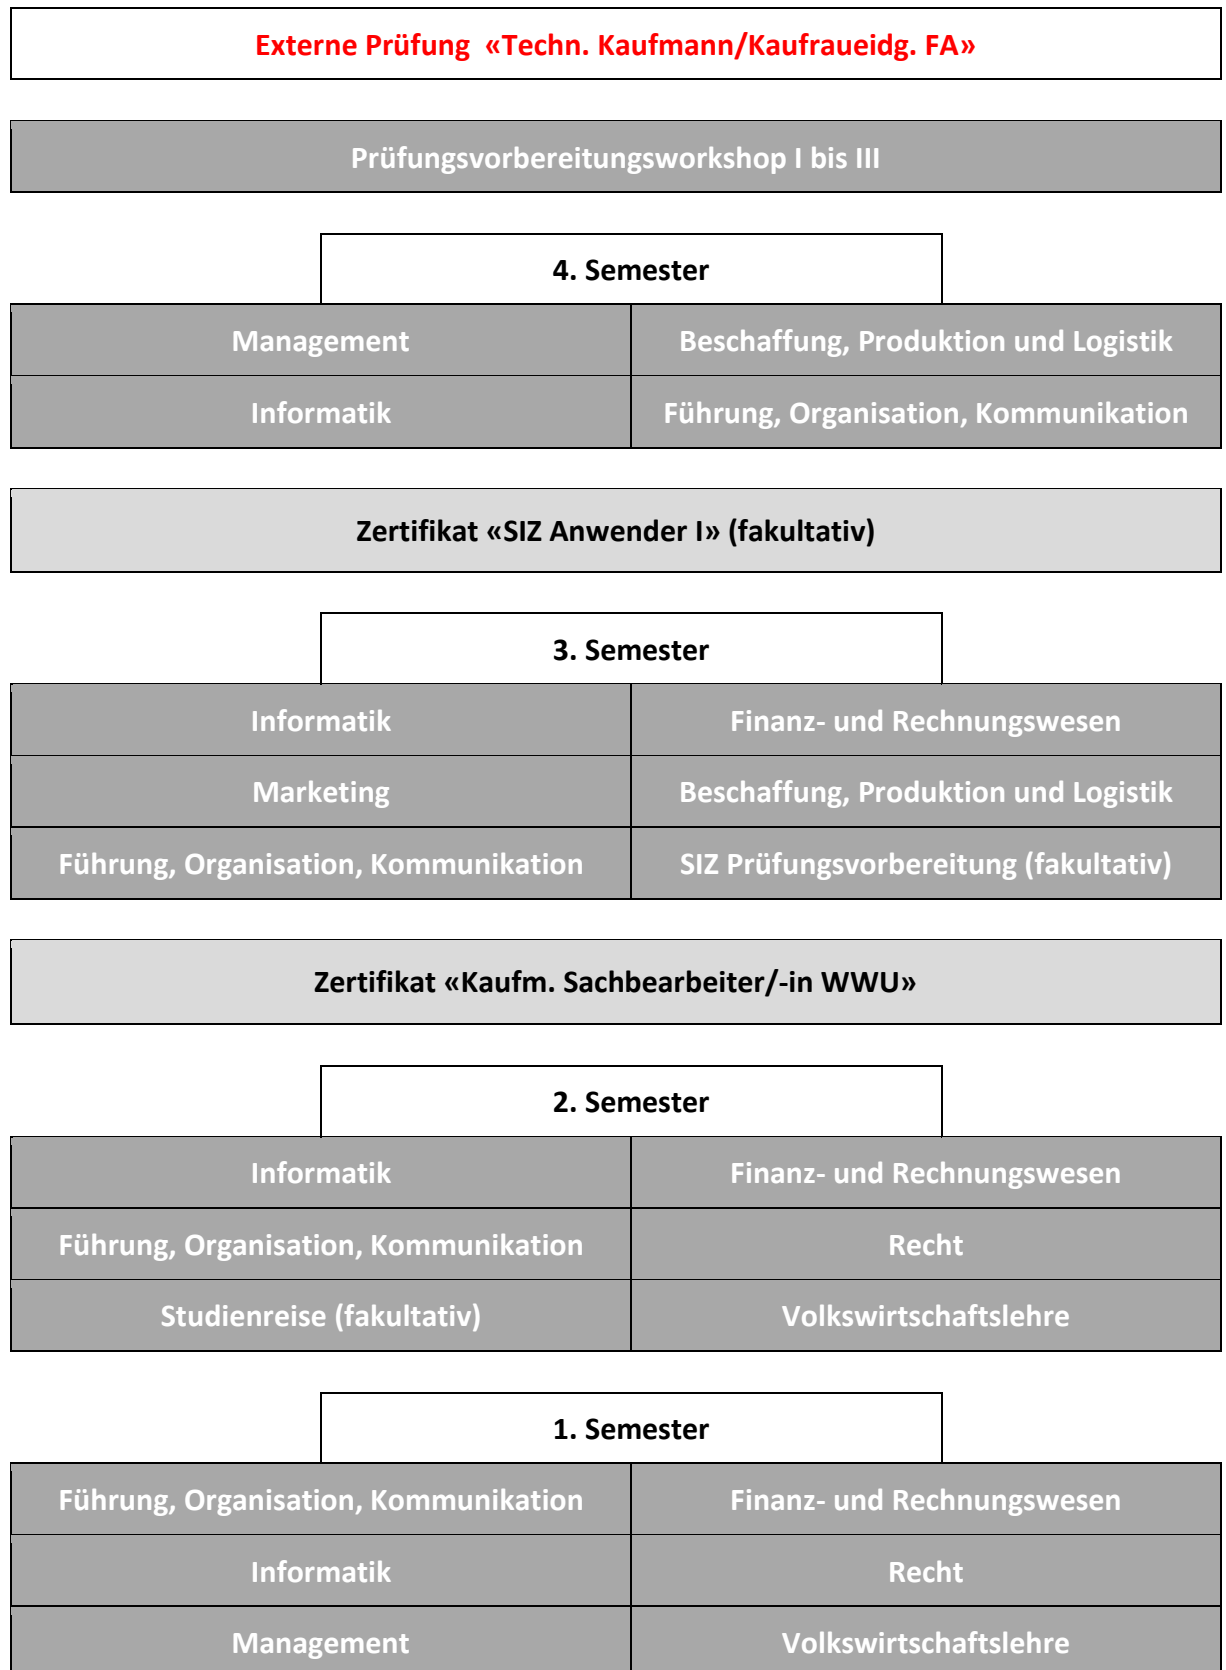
Externe Prüfung «Techn. Kaufmann/Kaufraueidg. FA»

Prüfungsvorbereitungsworkshop I bis III

4. Semester

| Management | Beschaffung, Produktion und Logistik |
|---|---|
| Informatik | Führung, Organisation, Kommunikation |

Zertifikat «SIZ Anwender I» (fakultativ)

3. Semester

| Informatik | Finanz- und Rechnungswesen |
|---|---|
| Marketing | Beschaffung, Produktion und Logistik |
| Führung, Organisation, Kommunikation | SIZ Prüfungsvorbereitung (fakultativ) |

Zertifikat «Kaufm. Sachbearbeiter/-in WWU»

2. Semester

| Informatik | Finanz- und Rechnungswesen |
|---|---|
| Führung, Organisation, Kommunikation | Recht |
| Studienreise (fakultativ) | Volkswirtschaftslehre |

1. Semester

| Führung, Organisation, Kommunikation | Finanz- und Rechnungswesen |
|---|---|
| Informatik | Recht |
| Management | Volkswirtschaftslehre |